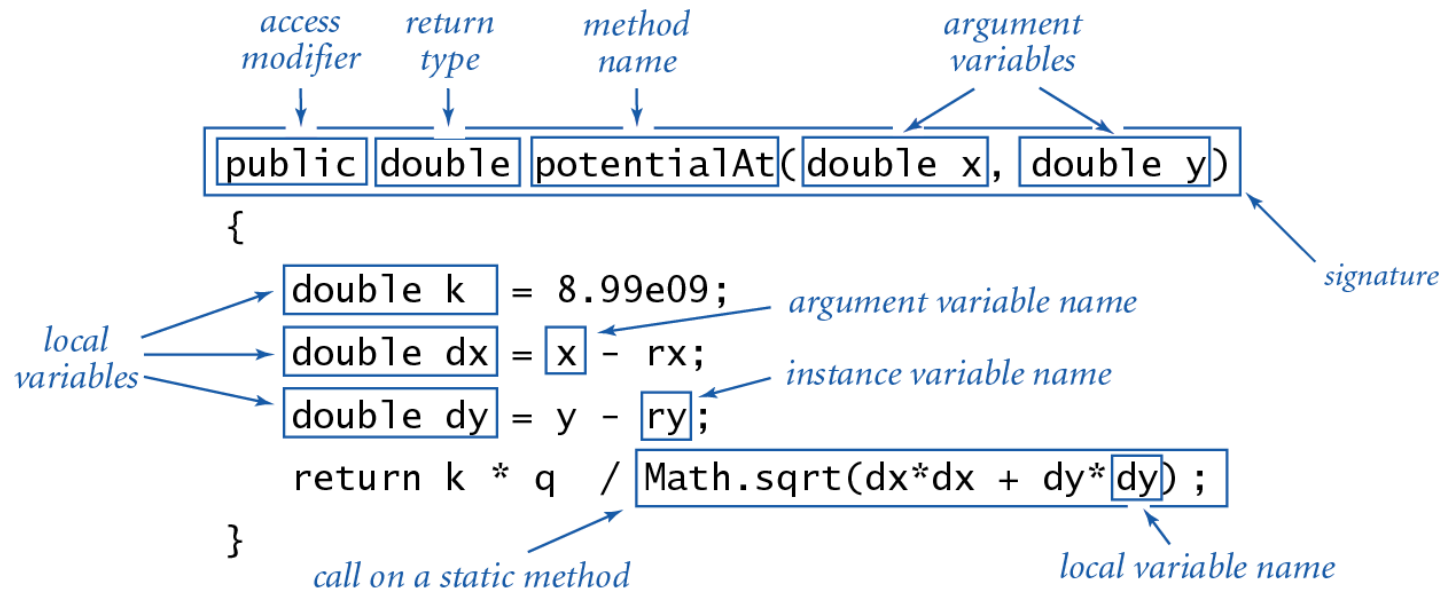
access modifier

return type

method name

argument variables

public double potentialAt(double x, double y)

signature

{

double k = 8.99e09;

argument variable name

local variables

double dx = x - rx;

instance variable name

double dy = y - ry;

return k * q / Math.sqrt(dx*dx + dy*dy);

}

call on a static method

local variable name